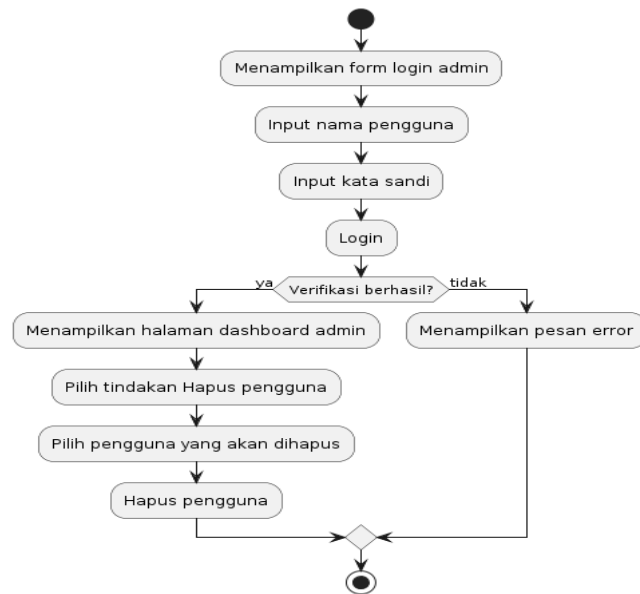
Menampilkan form login admin

Input nama pengguna

Input kata sandi

Login

ya

Verifikasi berhasil?

tidak

Menampilkan halaman dashboard admin

Menampilkan pesan error

Pilih tindakan Hapus pengguna

Pilih pengguna yang akan dihapus

Hapus pengguna